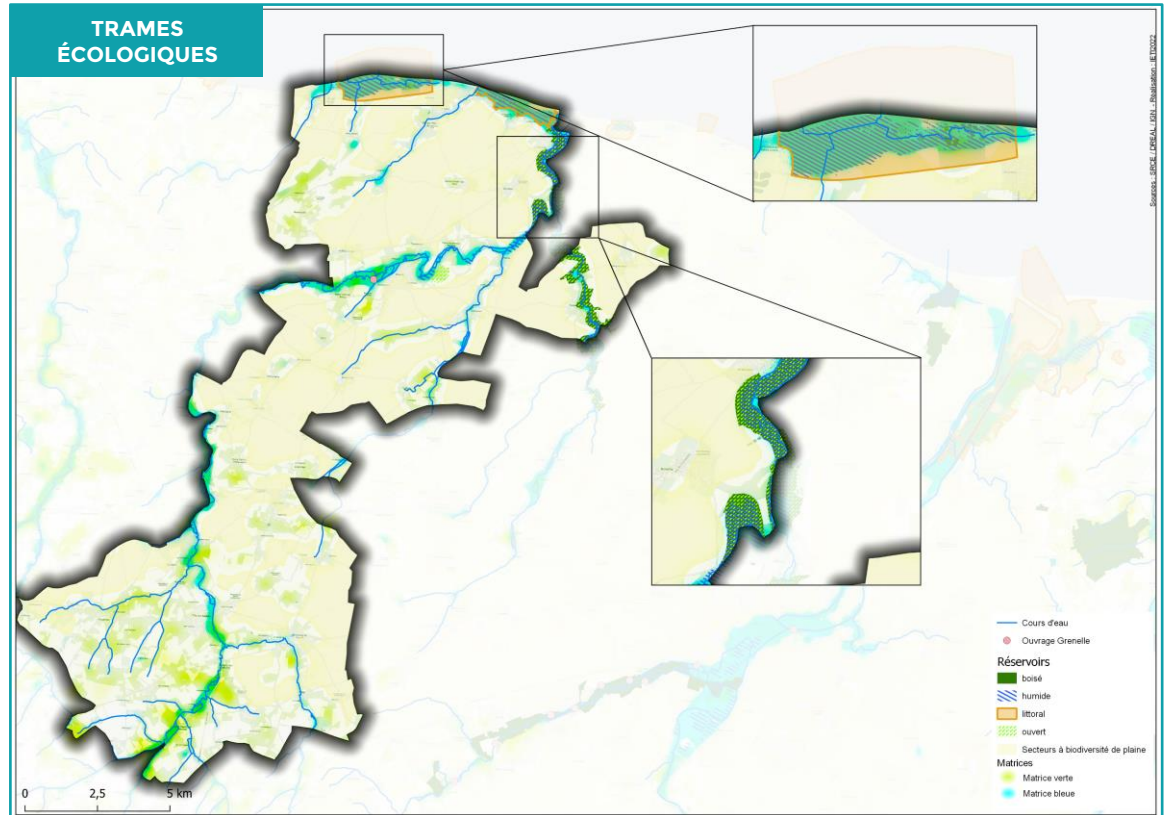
TRAMES ÉCOLOGIQUES

Sources : SRCE, DREAL, IGN - Réalisation : IETI2022

Cours d'eau
Ouvrage Grenelle
Réservoirs
boisé
humide
littoral
ouvert
Secteurs à biodiversité de plaine
Matrices
Matrice verte
Matrice bleue

0 2,5 5 km